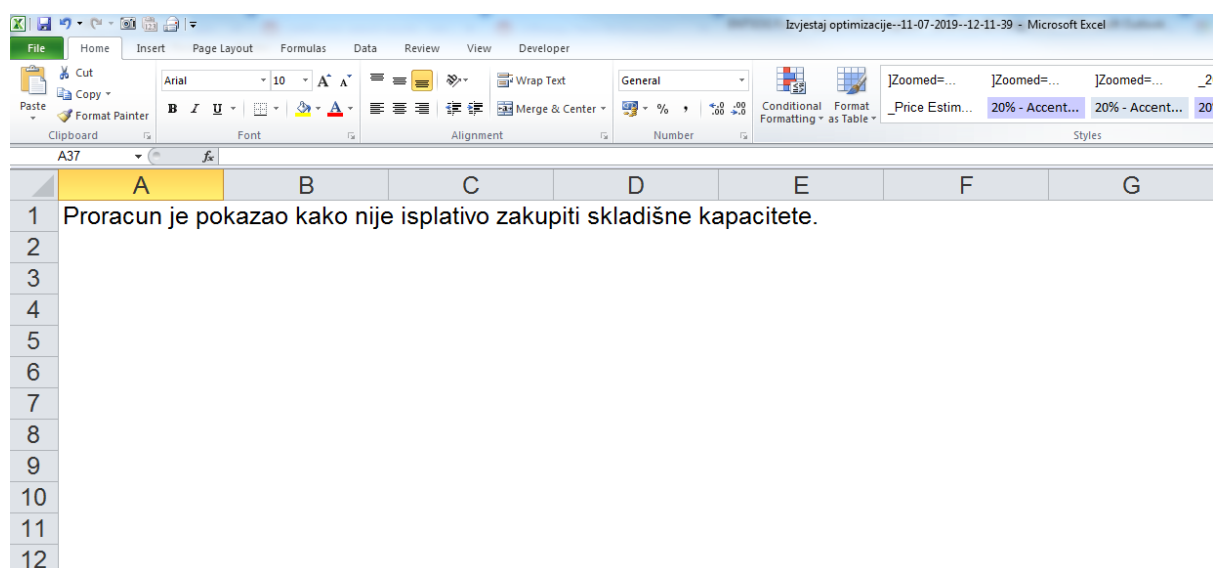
Izvjestaj optimizacije--11-07-2019--12-11-39 - Microsoft Excel

File Home Insert Page Layout Formulas Data Review View Developer

Cut
Copy
Paste
Format Painter
Clipboard

Arial 10
B I U
Font

Wrap Text
Merge & Center
Alignment

General
% ,
Number

Conditional Formatting
Format as Table
]Zoomed=... ]Zoomed=... ]Zoomed=... _2
_Price Estim... 20% - Accent... 20% - Accent... 20
Styles

A37 $f_x$

| | A | B | C | D | E | F | G |
|---|---|---|---|---|---|---|---|
| 1 | Proracun je pokazao kako nije isplativo zakupiti skladišne kapacitete. | | | | | | |
| 2 | | | | | | | |
| 3 | | | | | | | |
| 4 | | | | | | | |
| 5 | | | | | | | |
| 6 | | | | | | | |
| 7 | | | | | | | |
| 8 | | | | | | | |
| 9 | | | | | | | |
| 10 | | | | | | | |
| 11 | | | | | | | |
| 12 | | | | | | | |